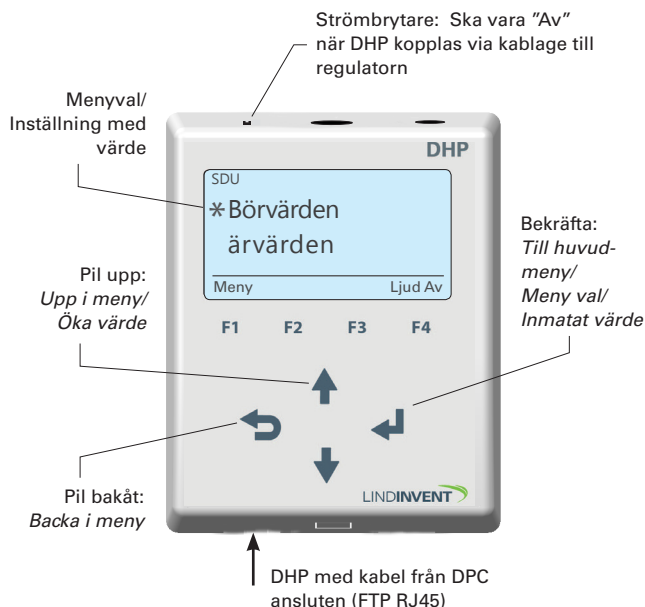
Strömbrytare: Ska vara "Av" när DHP kopplas via kablage till regulatorn

Menyval/
Inställning med värde

DHP

SDU
*Börvärden
ärvärden
Meny
Ljud Av

F1 F2 F3 F4

Bekräfta:
Till huvudmeny/
Meny val/
Inmatat värde

Pil upp:
Upp i meny/
Öka värde

Pil bakåt:
Backa i meny

LINDINVENT

DHP med kabel från DPC ansluten (FTP RJ45)